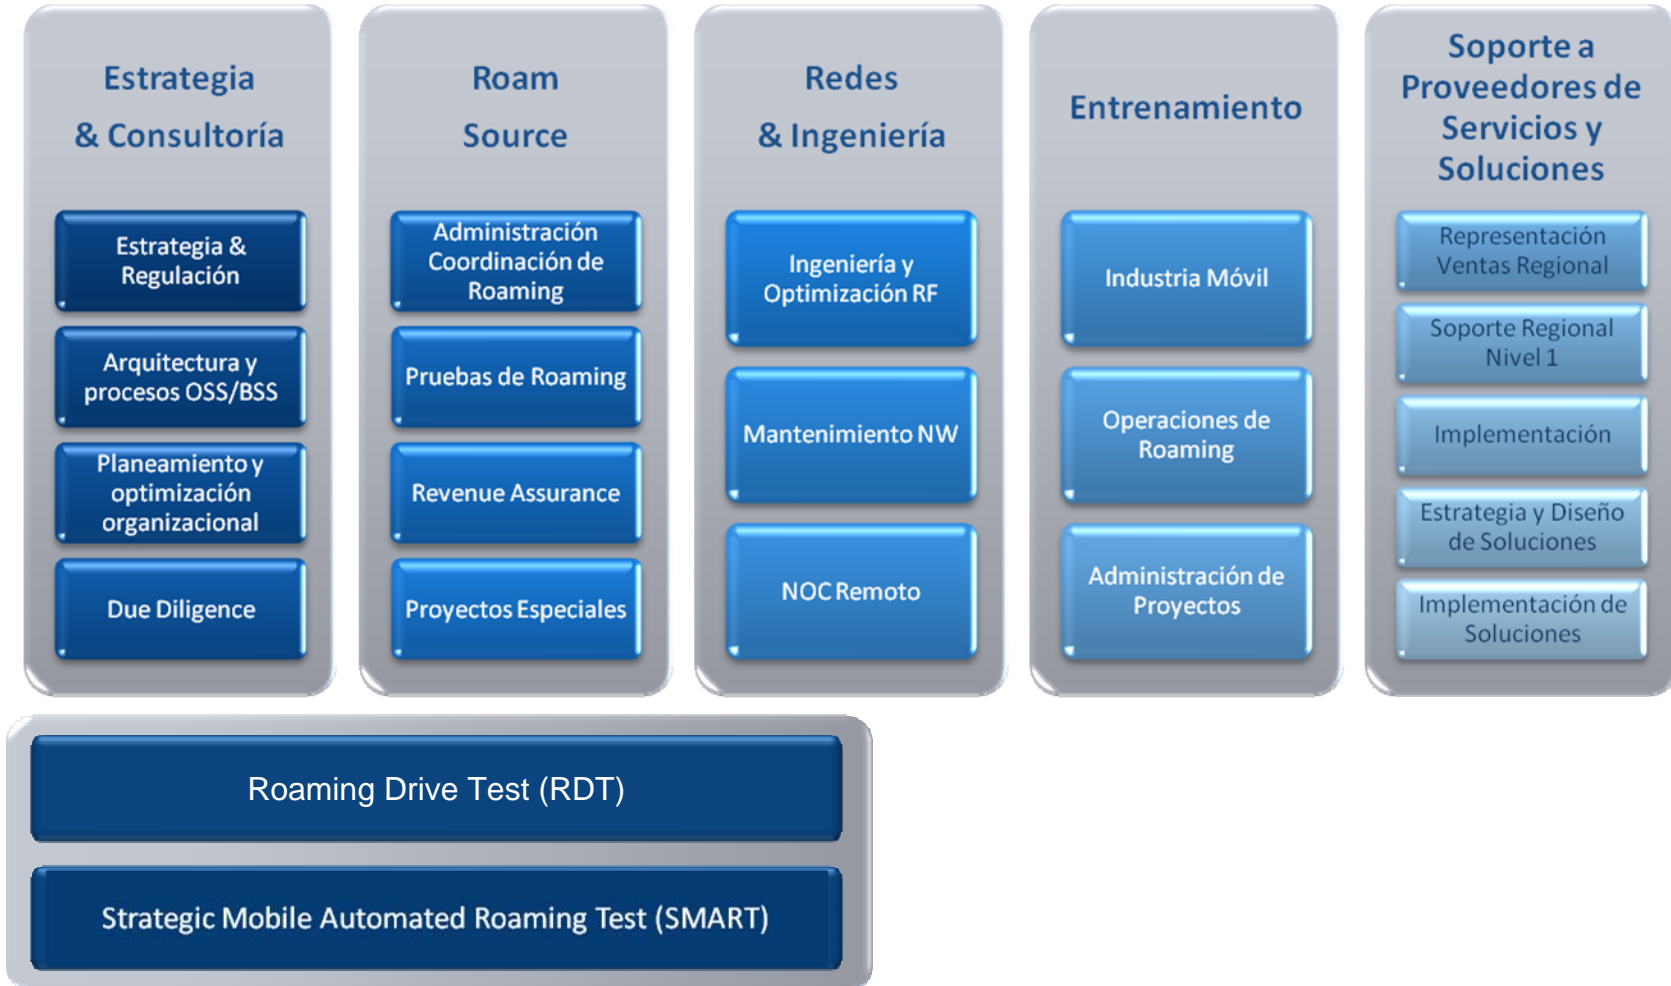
Estrategia
& Consultoría

Estrategia & Regulación

Arquitectura y procesos OSS/BSS

Planeamiento y optimización organizacional

Due Diligence

Roam
Source

Administración Coordinación de Roaming

Pruebas de Roaming

Revenue Assurance

Proyectos Especiales

Redes
& Ingeniería

Ingeniería y Optimización RF

Mantenimiento NW

NOC Remoto

Entrenamiento

Industria Móvil

Operaciones de Roaming

Administración de Proyectos

Soporte a Proveedores de Servicios y Soluciones

Representación Ventas Regional

Soporte Regional Nivel 1

Implementación

Estrategia y Diseño de Soluciones

Implementación de Soluciones

Roaming Drive Test (RDT)

Strategic Mobile Automated Roaming Test (SMART)